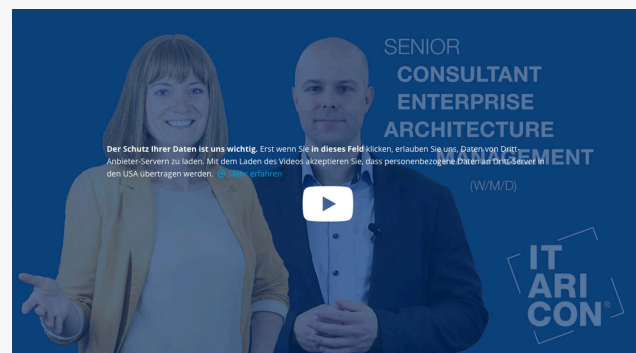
SENIOR
CONSULTANT
ENTERPRISE
ARCHITECTURE
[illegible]EMENT
(W/M/D)

Der Schutz Ihrer Daten ist uns wichtig. Erst wenn Sie in dieses Feld klicken, erlauben Sie uns, Daten von Dritt-Anbieter-Servern zu laden. Mit dem Laden des Videos akzeptieren Sie, dass personenbezogene Daten an Dritt-Server in den USA übertragen werden. Mehr erfahren

IT
ARI
CON®